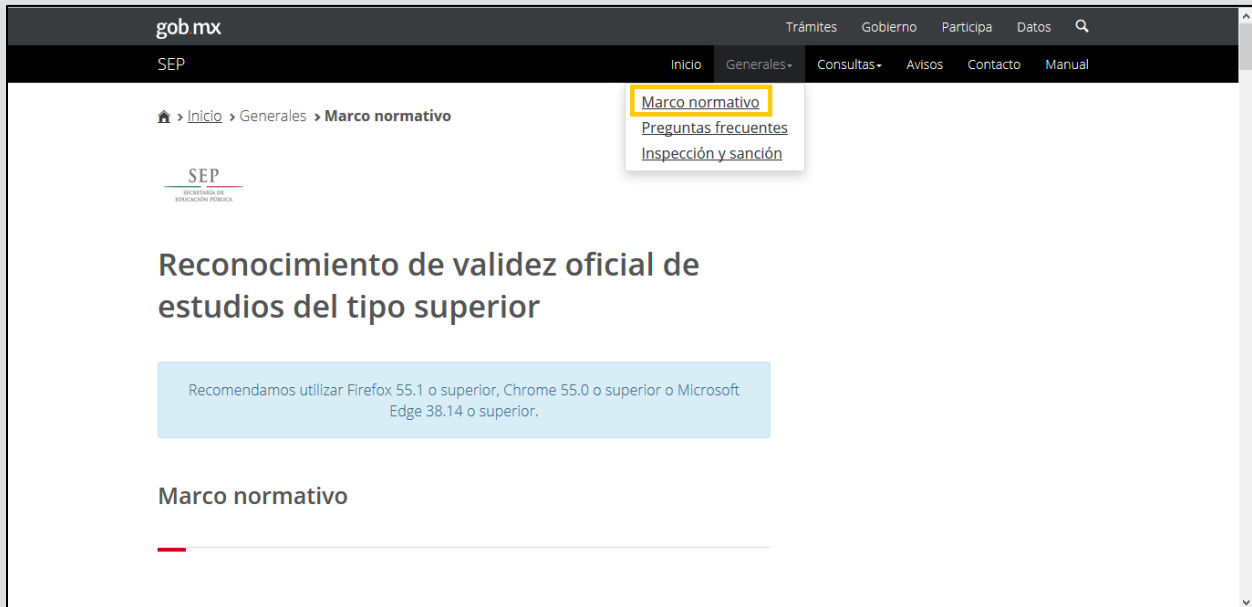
gob.mx

Trámites Gobierno Participa Datos

SEP

Inicio Generales Consultas Avisos Contacto Manual

Marco normativo
Preguntas frecuentes
Inspección y sanción

> Inicio > Generales > Marco normativo

SEP
SECRETARÍA DE EDUCACIÓN PÚBLICA

Reconocimiento de validez oficial de estudios del tipo superior

Recomendamos utilizar Firefox 55.1 o superior, Chrome 55.0 o superior o Microsoft Edge 38.14 o superior.

Marco normativo